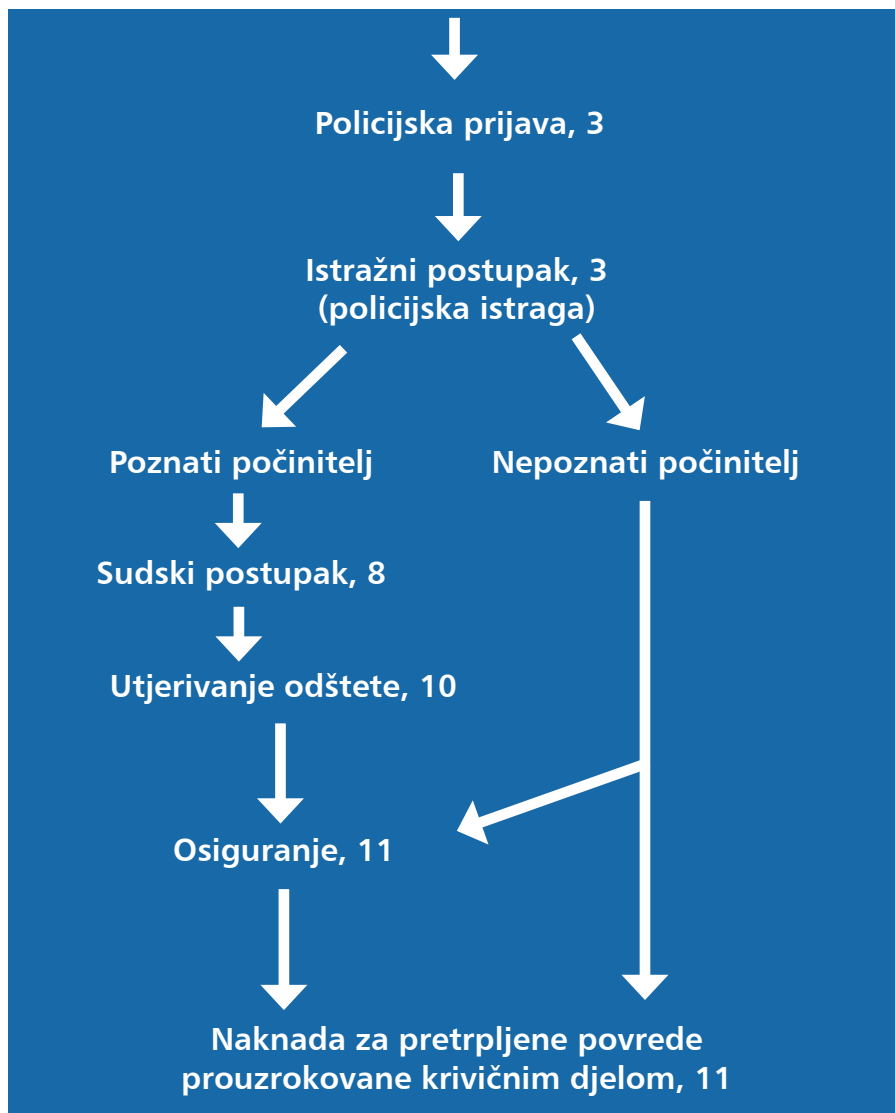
Policijska prijava, 3

Istražni postupak, 3
(policijska istraga)

Poznati počinitelj

Nepoznati počinitelj

Sudski postupak, 8

Utjerivanje odštete, 10

Osiguranje, 11

Naknada za pretrpljene povrede prouzrokovane krivičnim djelom, 11